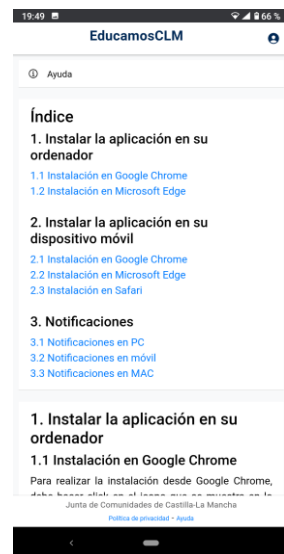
19:49

66 %

EducamosCLM

Ayuda

Índice

1. Instalar la aplicación en su ordenador

1.1 Instalación en Google Chrome
1.2 Instalación en Microsoft Edge

2. Instalar la aplicación en su dispositivo móvil

2.1 Instalación en Google Chrome
2.2 Instalación en Microsoft Edge
2.3 Instalación en Safari

3. Notificaciones

3.1 Notificaciones en PC
3.2 Notificaciones en móvil
3.3 Notificaciones en MAC

1. Instalar la aplicación en su ordenador

1.1 Instalación en Google Chrome

Para realizar la instalación desde Google Chrome, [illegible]

Junta de Comunidades de Castilla-La Mancha

Política de privacidad - Ayuda